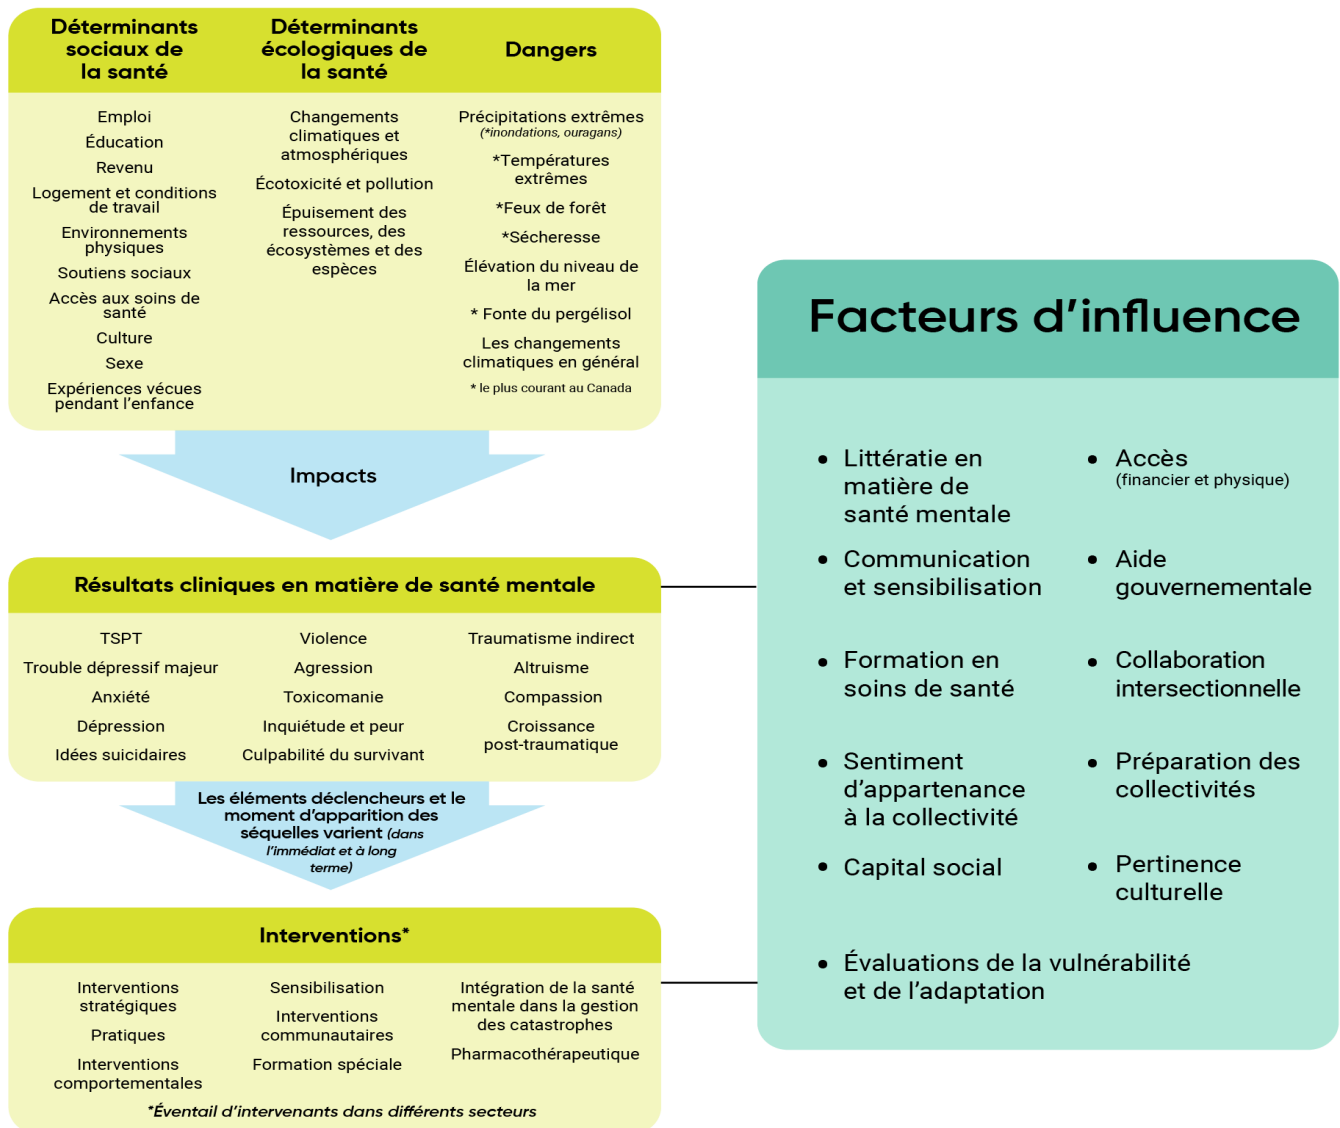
Déterminants sociaux de la santé

Emploi
Éducation
Revenu
Logement et conditions de travail
Environnements physiques
Soutiens sociaux
Accès aux soins de santé
Culture
Sexe
Expériences vécues pendant l'enfance

Déterminants écologiques de la santé

Changements climatiques et atmosphériques
Écotoxicité et pollution
Épuisement des ressources, des écosystèmes et des espèces

Dangers

Précipitations extrêmes (*inondations, ouragans)
*Températures extrêmes
*Feux de forêt
*Sécheresse
Élévation du niveau de la mer
* Fonte du pergélisol
Les changements climatiques en général
* le plus courant au Canada

Impacts

Résultats cliniques en matière de santé mentale

TSPT
Trouble dépressif majeur
Anxiété
Dépression
Idées suicidaires

Violence
Agression
Toxicomanie
Inquiétude et peur
Culpabilité du survivant

Traumatisme indirect
Altruisme
Compassion
Croissance post-traumatique

Les éléments déclencheurs et le moment d'apparition des séquelles varient (dans l'immédiat et à long terme)

Interventions*

Interventions stratégiques
Pratiques
Interventions comportementales

Sensibilisation
Interventions communautaires
Formation spéciale

Intégration de la santé mentale dans la gestion des catastrophes
Pharmacothérapeutique

*Éventail d'intervenants dans différents secteurs

Facteurs d'influence

• Littératie en matière de santé mentale
• Communication et sensibilisation
• Formation en soins de santé
• Sentiment d'appartenance à la collectivité
• Capital social

• Accès (financier et physique)
• Aide gouvernementale
• Collaboration intersectionnelle
• Préparation des collectivités
• Pertinence culturelle

• Évaluations de la vulnérabilité et de l'adaptation